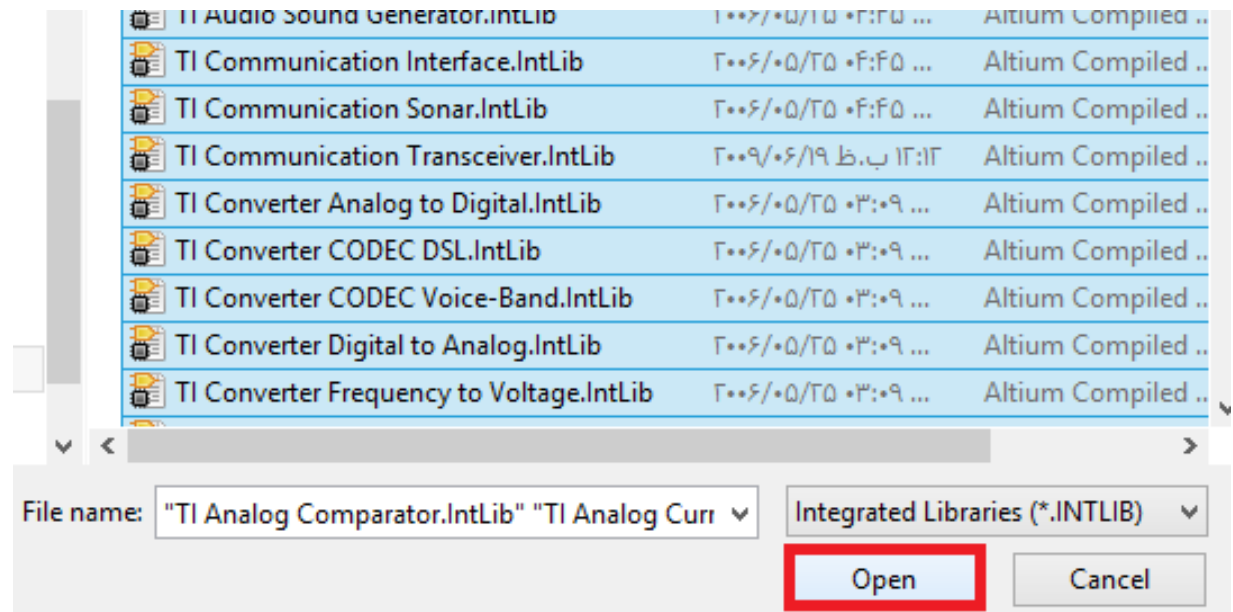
TI Audio Sound Generator.IntLib ۲۰۰۶/۰۵/۲۵ ۰۴:۴۵ ... Altium Compiled ..
TI Communication Interface.IntLib ۲۰۰۶/۰۵/۲۵ ۰۴:۴۵ ... Altium Compiled ..
TI Communication Sonar.IntLib ۲۰۰۶/۰۵/۲۵ ۰۴:۴۵ ... Altium Compiled ..
TI Communication Transceiver.IntLib ۲۰۰۹/۰۶/۱۹ ب.ظ ۱۲:۱۲ Altium Compiled ..
TI Converter Analog to Digital.IntLib ۲۰۰۶/۰۵/۲۵ ۰۳:۰۹ ... Altium Compiled ..
TI Converter CODEC DSL.IntLib ۲۰۰۶/۰۵/۲۵ ۰۳:۰۹ ... Altium Compiled ..
TI Converter CODEC Voice-Band.IntLib ۲۰۰۶/۰۵/۲۵ ۰۳:۰۹ ... Altium Compiled ..
TI Converter Digital to Analog.IntLib ۲۰۰۶/۰۵/۲۵ ۰۳:۰۹ ... Altium Compiled ..
TI Converter Frequency to Voltage.IntLib ۲۰۰۶/۰۵/۲۵ ۰۳:۰۹ ... Altium Compiled ..

File name: "TI Analog Comparator.IntLib" "TI Analog Curr
Integrated Libraries (*.INTLIB)
Open
Cancel